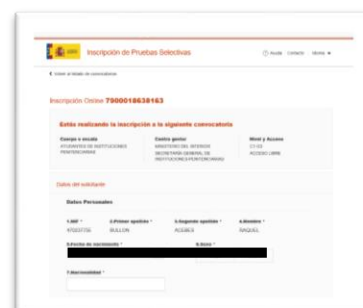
Inscripción de Pruebas Selectivas

Ayuda Contacto Idioma

Volver al listado de convocatorias

Inscripción Online 790001863816 3

Estás realizando la inscripción a la siguiente convocatoria

Cuerpo o escala
AYUDANTES DE INSTITUCIONES PENITENCIARIAS

Centro gestor
MINISTERIO DEL INTERIOR SECRETARÍA GENERAL DE INSTITUCIONES PENITENCIARIAS

Nivel y Acceso
C1-C2
ACCESO LIBRE

Datos del solicitante

Datos Personales

1.NIF *
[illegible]

2.Primer apellido *
BULLON

3.Segundo apellido *
ACEBES

4.Nombre *
RAQUEL

5.Fecha de nacimiento *

6.Sexo *

7.Nacionalidad *